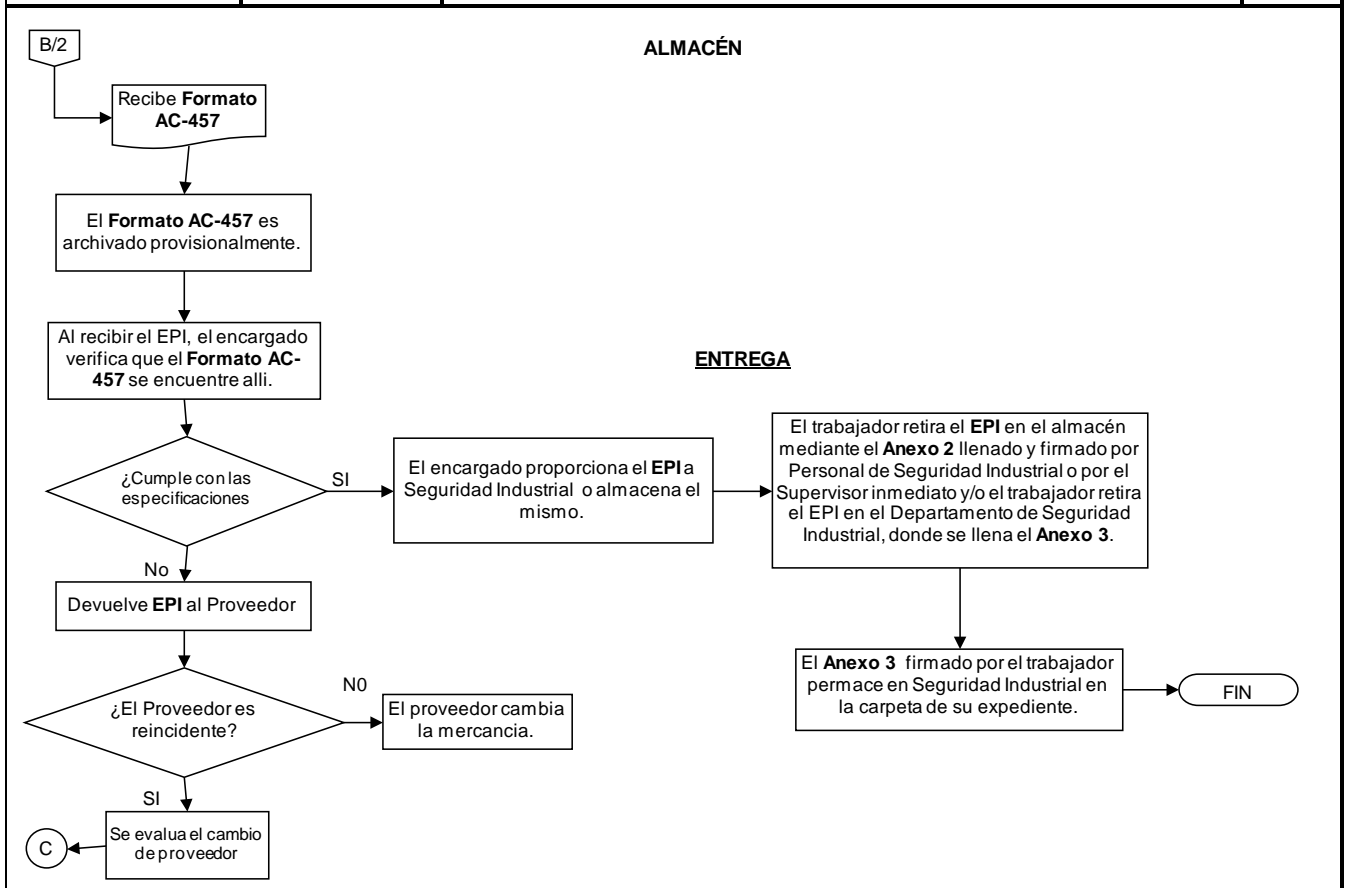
B/2

ALMACÉN

Recibe **Formato AC-457**

El **Formato AC-457** es archivado provisionalmente.

Al recibir el EPI, el encargado verifica que el **Formato AC-457** se encuentre alli.

¿Cumple con las especificaciones

SI

El encargado proporciona el **EPI** a Seguridad Industrial o almacena el mismo.

ENTREGA

El trabajador retira el **EPI** en el almacén mediante el **Anexo 2** llenado y firmado por Personal de Seguridad Industrial o por el Supervisor inmediato y/o el trabajador retira el EPI en el Departamento de Seguridad Industrial, donde se llena el **Anexo 3**.

No

Devuelve **EPI** al Proveedor

¿El Proveedor es reincidente?

N0

El proveedor cambia la mercancia.

El **Anexo 3** firmado por el trabajador permace en Seguridad Industrial en la carpeta de su expediente.

FIN

SI

Se evalua el cambio de proveedor

C